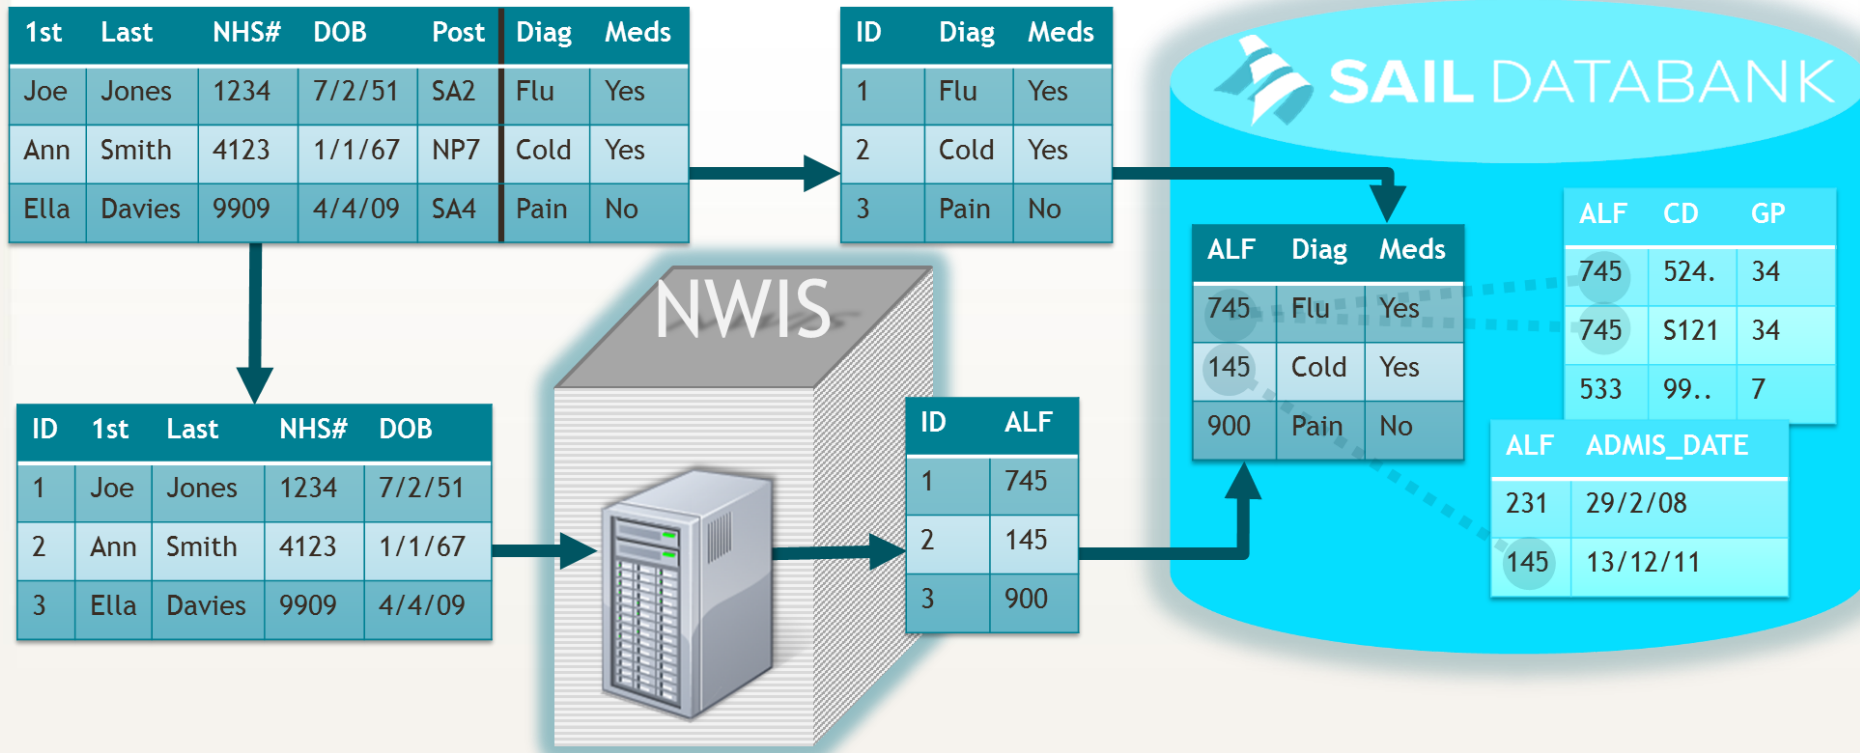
| 1st | Last | NHS# | DOB | Post | Diag | Meds |
|---|---|---|---|---|---|---|
| Joe | Jones | 1234 | 7/2/51 | SA2 | Flu | Yes |
| Ann | Smith | 4123 | 1/1/67 | NP7 | Cold | Yes |
| Ella | Davies | 9909 | 4/4/09 | SA4 | Pain | No |

| ID | Diag | Meds |
|---|---|---|
| 1 | Flu | Yes |
| 2 | Cold | Yes |
| 3 | Pain | No |

SAIL DATABANK

| ALF | Diag | Meds |
|---|---|---|
| 745 | Flu | Yes |
| 145 | Cold | Yes |
| 900 | Pain | No |

| ALF | CD | GP |
|---|---|---|
| 745 | 524. | 34 |
| 745 | S121 | 34 |
| 533 | 99.. | 7 |

| ALF | ADMIS_DATE |
|---|---|
| 231 | 29/2/08 |
| 145 | 13/12/11 |

NWIS

| ID | 1st | Last | NHS# | DOB |
|---|---|---|---|---|
| 1 | Joe | Jones | 1234 | 7/2/51 |
| 2 | Ann | Smith | 4123 | 1/1/67 |
| 3 | Ella | Davies | 9909 | 4/4/09 |

| ID | ALF |
|---|---|
| 1 | 745 |
| 2 | 145 |
| 3 | 900 |